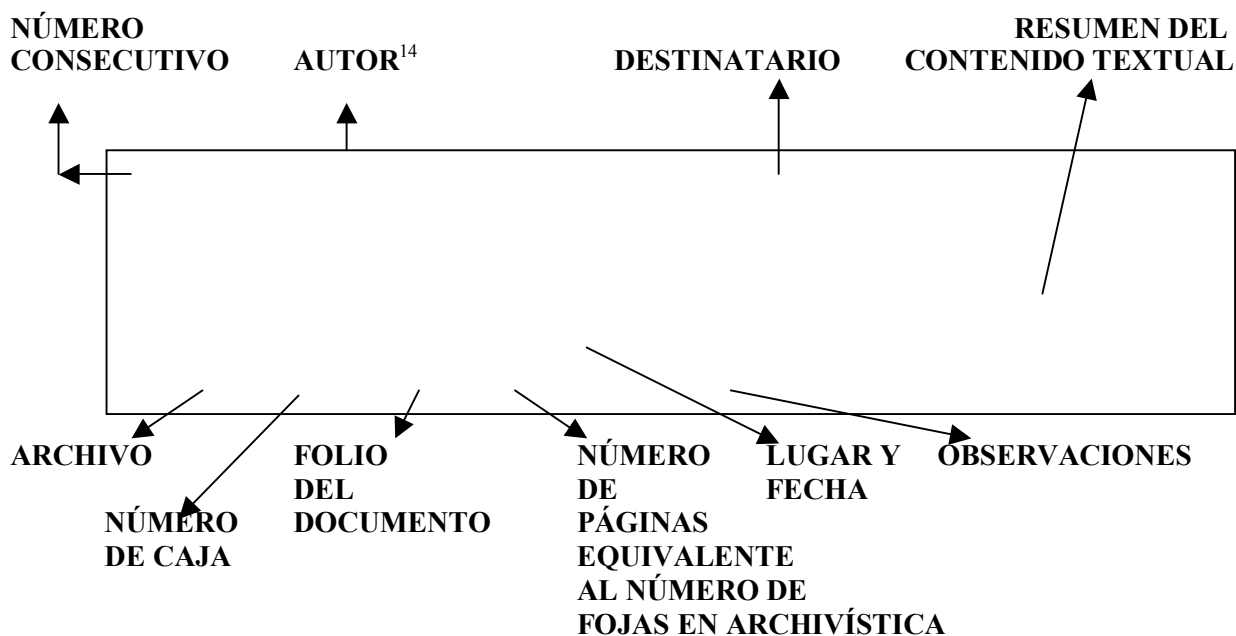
NÚMERO CONSECUTIVO

AUTOR$^{14}$

DESTINATARIO

RESUMEN DEL CONTENIDO TEXTUAL

ARCHIVO

NÚMERO DE CAJA

FOLIO DEL DOCUMENTO

NÚMERO DE PÁGINAS EQUIVALENTE AL NÚMERO DE FOJAS EN ARCHIVÍSTICA

LUGAR Y FECHA

OBSERVACIONES